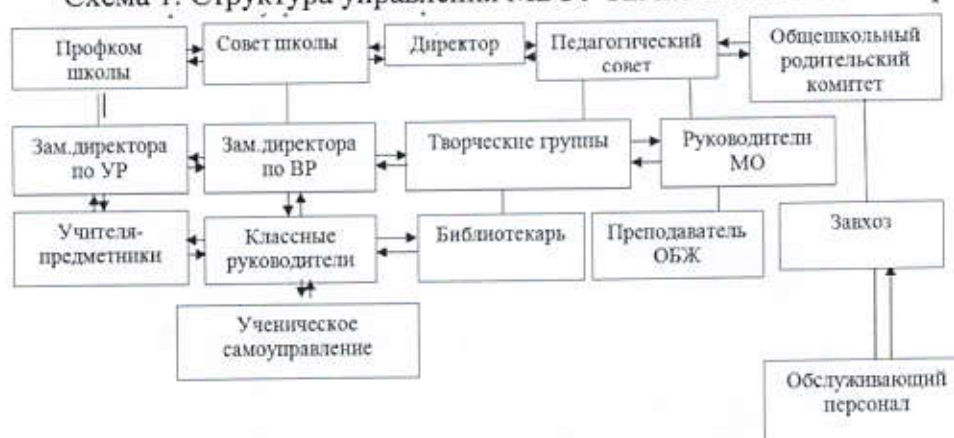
Схема 1. Структура управления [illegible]

Профком школы

Совет школы

Директор

Педагогический совет

Общешкольный родительский комитет

Зам.директора по УР

Зам.директора по ВР

Творческие группы

Руководители МО

Учителя-предметники

Классные руководители

Библиотекарь

Преподаватель ОБЖ

Завхоз

Ученическое самоуправление

Обслуживающий персонал